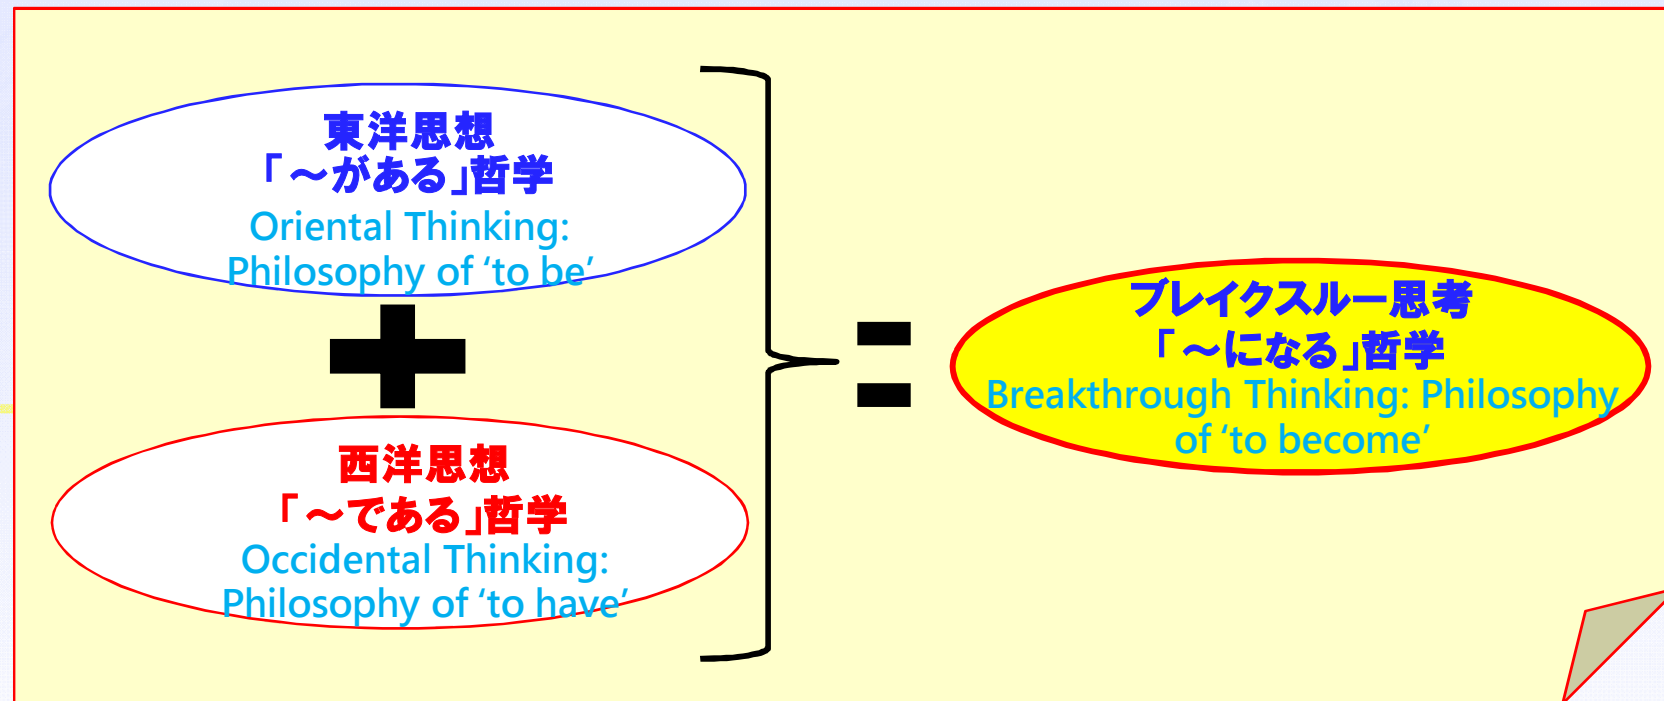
東洋思想
「～がある」哲学
Oriental Thinking: Philosophy of ‘to be’

西洋思想
「～である」哲学
Occidental Thinking: Philosophy of ‘to have’

ブレイクスルー思考
「～になる」哲学
Breakthrough Thinking: Philosophy of ‘to become’